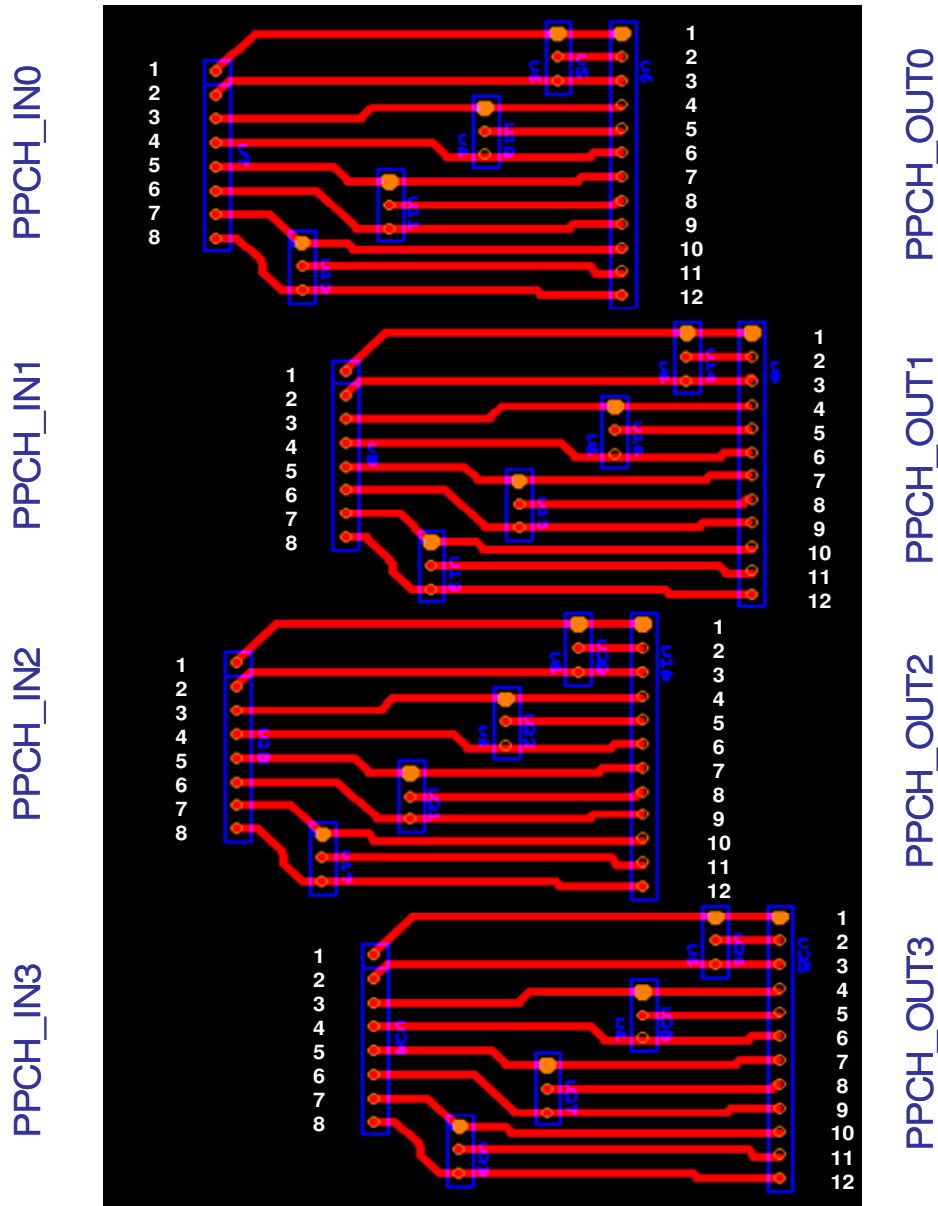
PPCH_IN0

1
2
3
4
5
6
7
8

1
2
3
4
5
6
7
8
9
10
11
12

PPCH_OUT0

PPCH_IN1

1
2
3
4
5
6
7
8

1
2
3
4
5
6
7
8
9
10
11
12

PPCH_OUT1

PPCH_IN2

1
2
3
4
5
6
7
8

1
2
3
4
5
6
7
8
9
10
11
12

PPCH_OUT2

PPCH_IN3

1
2
3
4
5
6
7
8

1
2
3
4
5
6
7
8
9
10
11
12

PPCH_OUT3